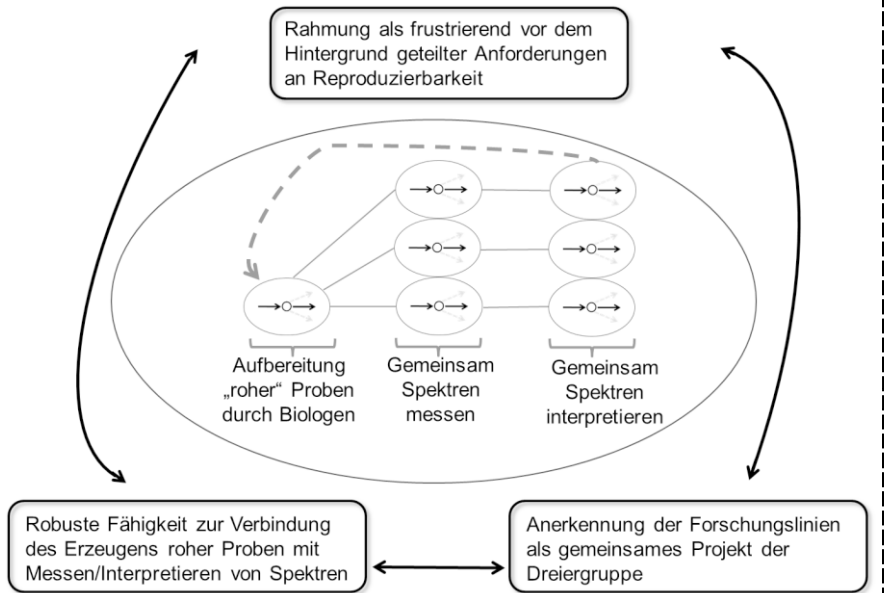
Rahmung als frustrierend vor dem Hintergrund geteilter Anforderungen an Reproduzierbarkeit

Aufbereitung „roher" Proben durch Biologen

Gemeinsam Spektren messen

Gemeinsam Spektren interpretieren

Robuste Fähigkeit zur Verbindung des Erzeugens roher Proben mit Messen/Interpretieren von Spektren

Anerkennung der Forschungslinien als gemeinsames Projekt der Dreiergruppe